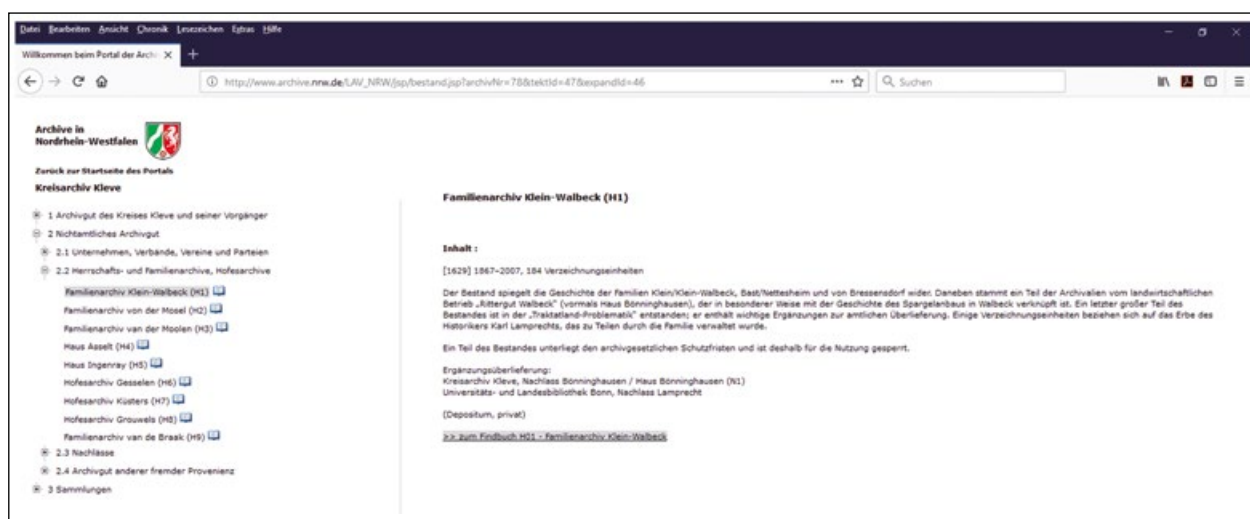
Datei Bearbeiten Ansicht Chronik Lesezeichen Extras Hilfe

Willkommen beim Portal der Archi ×

http://www.archive.nrw.de/LAV_NRW/jsp/bestand.jsp?archivNr=78&tektId=47&expandId=46

Suchen

Archive in Nordrhein-Westfalen

Zurück zur Startseite des Portals

Kreisarchiv Kleve

1 Archivgut des Kreises Kleve und seiner Vorgänger
2 Nichtamtliches Archivgut
2.1 Unternehmen, Verbände, Vereine und Parteien
2.2 Herrschafts- und Familienarchive, Hofesarchive
Familienarchiv Klein-Walbeck (H1)
Familienarchiv von der Mosel (H2)
Familienarchiv van der Moolen (H3)
Haus Asselt (H4)
Haus Ingenray (H5)
Hofesarchiv Gesselen (H6)
Hofesarchiv Küsters (H7)
Hofesarchiv Grouwels (H8)
Familienarchiv van de Braak (H9)
2.3 Nachlässe
2.4 Archivgut anderer fremder Provenienz
3 Sammlungen

Familienarchiv Klein-Walbeck (H1)

Inhalt :

[1629] 1867–2007, 184 Verzeichnungseinheiten

Der Bestand spiegelt die Geschichte der Familien Klein/Klein-Walbeck, Bast/Nettesheim und von Bressensdorf wider. Daneben stammt ein Teil der Archivalien vom landwirtschaftlichen Betrieb „Rittergut Walbeck" (vormals Haus Bönninghausen), der in besonderer Weise mit der Geschichte des Spargelanbaus in Walbeck verknüpft ist. Ein letzter großer Teil des Bestandes ist in der „Traktatland-Problematik" entstanden; er enthält wichtige Ergänzungen zur amtlichen Überlieferung. Einige Verzeichnungseinheiten beziehen sich auf das Erbe des Historikers Karl Lamprechts, das zu Teilen durch die Familie verwaltet wurde.

Ein Teil des Bestandes unterliegt den archivgesetzlichen Schutzfristen und ist deshalb für die Nutzung gesperrt.

Ergänzungsüberlieferung:
Kreisarchiv Kleve, Nachlass Bönninghausen / Haus Bönninghausen (N1)
Universitäts- und Landesbibliothek Bonn, Nachlass Lamprecht

(Depositum, privat)

>> zum Findbuch H01 - Familienarchiv Klein-Walbeck